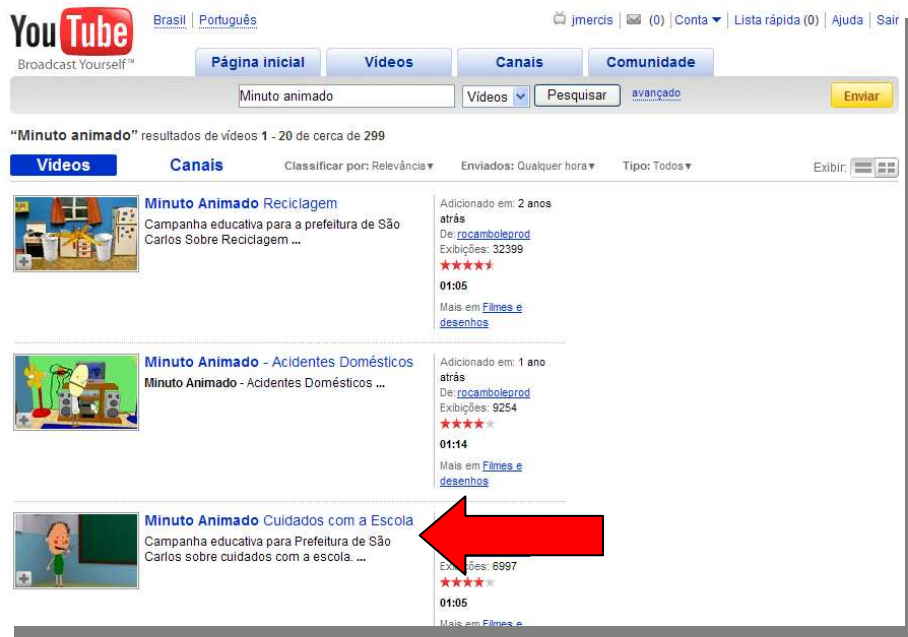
YouTube
Broadcast Yourself™

Brasil | Português

jmercis | (0) | Conta ▾ | Lista rápida (0) | Ajuda | Sair

Página inicial | Vídeos | Canais | Comunidade

Minuto animado | Vídeos | Pesquisar | avançado | Enviar

"Minuto animado" resultados de vídeos 1 - 20 de cerca de 299

Videos | Canais | Classificar por: Relevância ▾ | Enviados: Qualquer hora ▾ | Tipo: Todos ▾ | Exibir:

Minuto Animado Reciclagem
Campanha educativa para a prefeitura de São Carlos Sobre Reciclagem ...
Adicionado em: 2 anos atrás
De: rocamboleprod
Exibições: 32399
01:05
Mais em Filmes e desenhos

Minuto Animado - Acidentes Domésticos
Minuto Animado - Acidentes Domésticos ...
Adicionado em: 1 ano atrás
De: rocamboleprod
Exibições: 9254
01:14
Mais em Filmes e desenhos

Minuto Animado Cuidados com a Escola
Campanha educativa para Prefeitura de São Carlos sobre cuidados com a escola. ...
Exib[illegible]ões: 6997
01:05
Mais em Filmes e